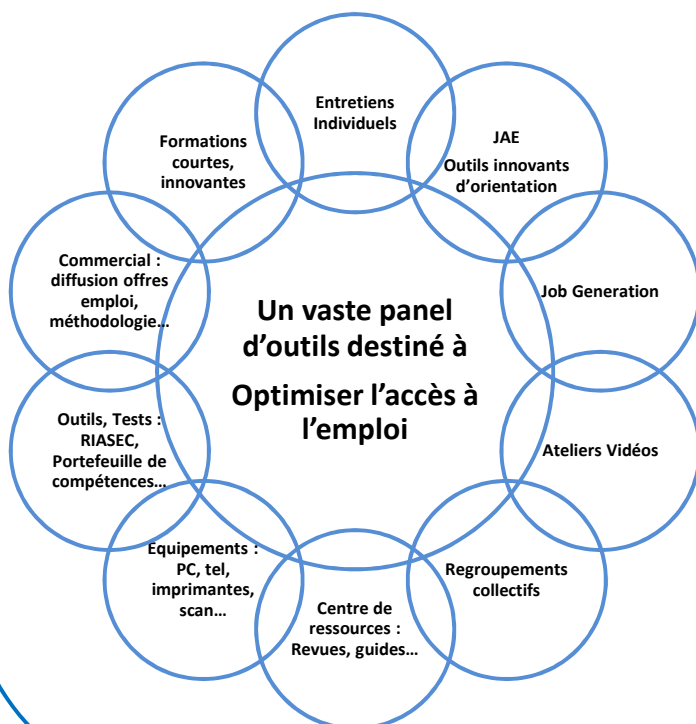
Un vaste panel d'outils destiné à

Optimiser l'accès à l'emploi

Entretiens Individuels

JAE

Outils innovants d'orientation

Job Generation

Ateliers Vidéos

Regroupements collectifs

Centre de ressources : Revues, guides…

Equipements : PC, tel, imprimantes, scan…

Outils, Tests : RIASEC, Portefeuille de compétences…

Commercial : diffusion offres emploi, méthodologie…

Formations courtes, innovantes